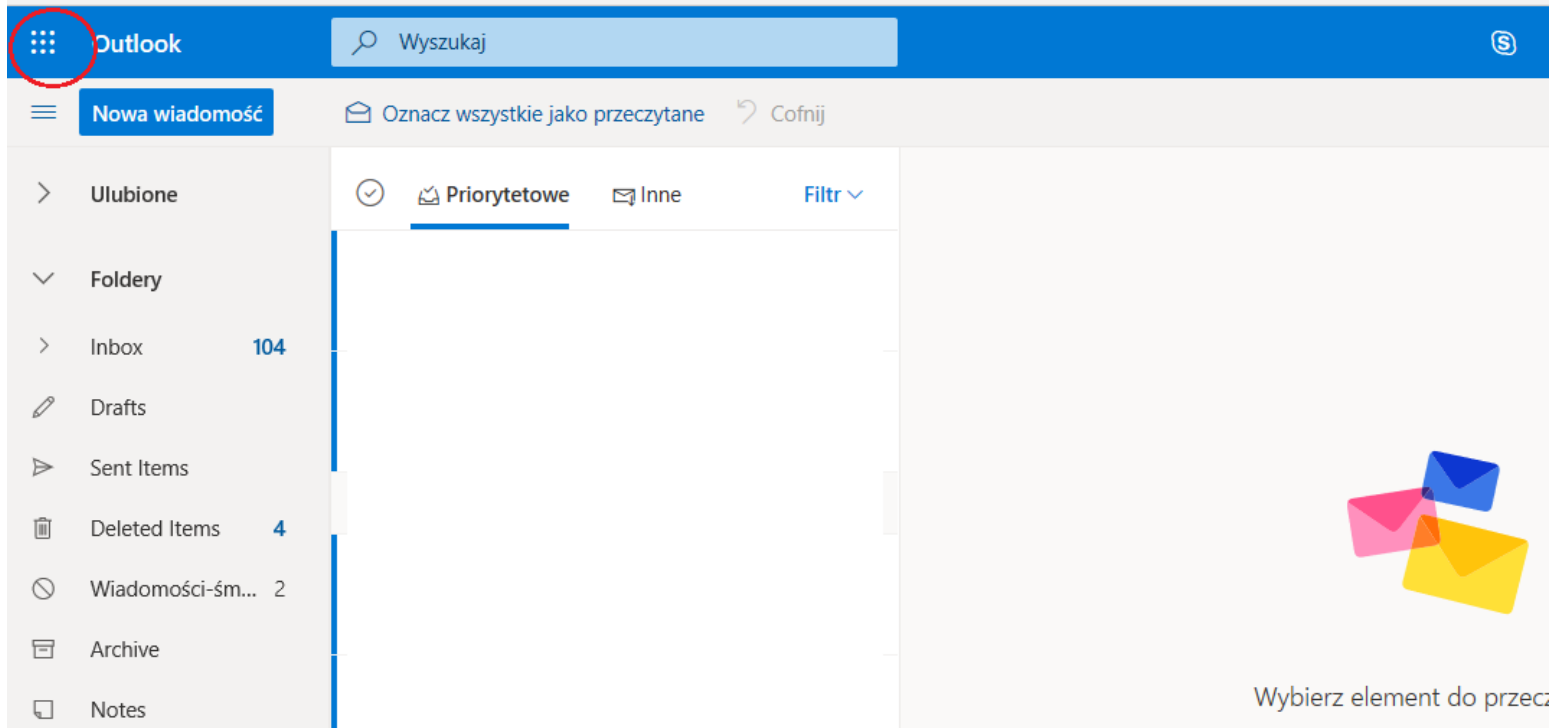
Outlook

Wyszukaj

Nowa wiadomość

Oznacz wszystkie jako przeczytane

Cofnij

Ulubione

Foldery

Inbox 104

Drafts

Sent Items

Deleted Items 4

Wiadomości-śm... 2

Archive

Notes

Priorytetowe

Inne

Filtr

Wybierz element do przecz